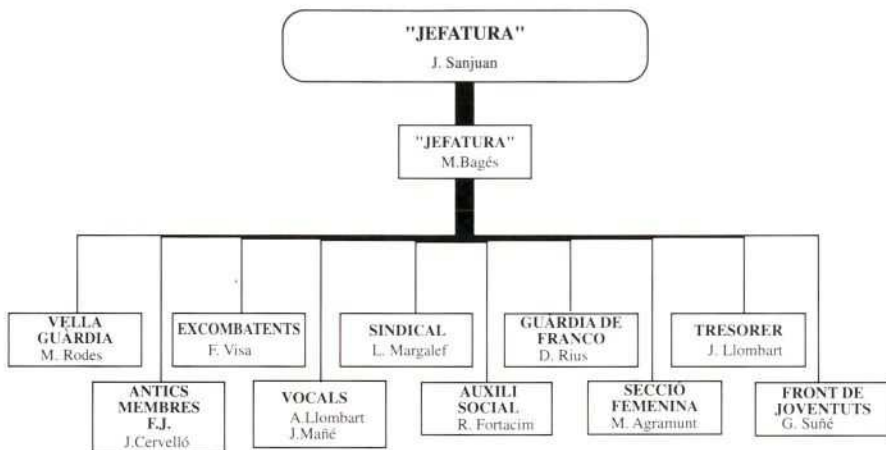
"JEFATURA"
J. Sanjuan

"JEFATURA"
M.Bagés

VELLA GUÀRDIA
M. Rodes

ANTICS MEMBRES F.J.
J.Cervelló

EXCOMBATENTS
F. Visa

VOCALS
A.Llombart
J.Mañé

SINDICAL
L. Margalef

AUXILI SOCIAL
R. Fortacim

GUÀRDIA DE FRANCO
D. Rius

SECCIÓ FEMENINA
M. Agramunt

TRESORER
J. Llombart

FRONT DE JOVENTUTS
G. Suñé